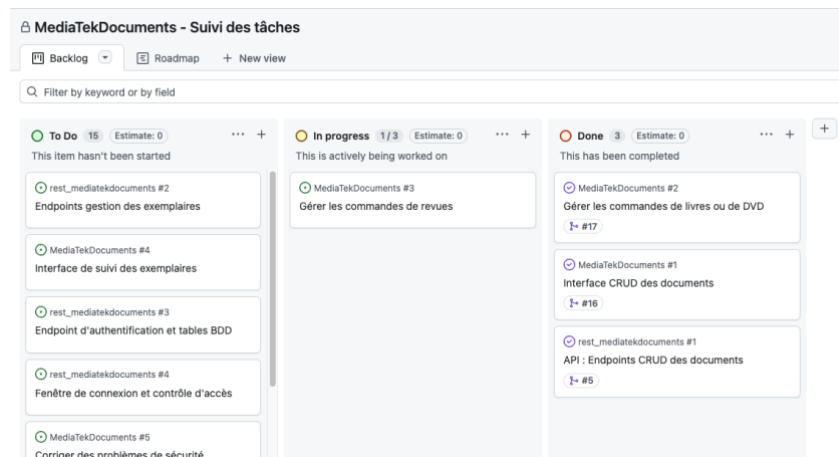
MediaTekDocuments - Suivi des tâches

Backlog
Roadmap
+ New view

Filter by keyword or by field

To Do 15 Estimate: 0
This item hasn't been started

rest_mediatekdocuments #2
Endpoints gestion des exemplaires

MediaTekDocuments #4
Interface de suivi des exemplaires

rest_mediatekdocuments #3
Endpoint d'authentification et tables BDD

rest_mediatekdocuments #4
Fenêtre de connexion et contrôle d'accès

MediaTekDocuments #5
Corriger des problèmes de sécurité

In progress 1 / 3 Estimate: 0
This is actively being worked on

MediaTekDocuments #3
Gérer les commandes de revues

Done 3 Estimate: 0
This has been completed

MediaTekDocuments #2
Gérer les commandes de livres ou de DVD
#17

MediaTekDocuments #1
Interface CRUD des documents
#16

rest_mediatekdocuments #1
API : Endpoints CRUD des documents
#5